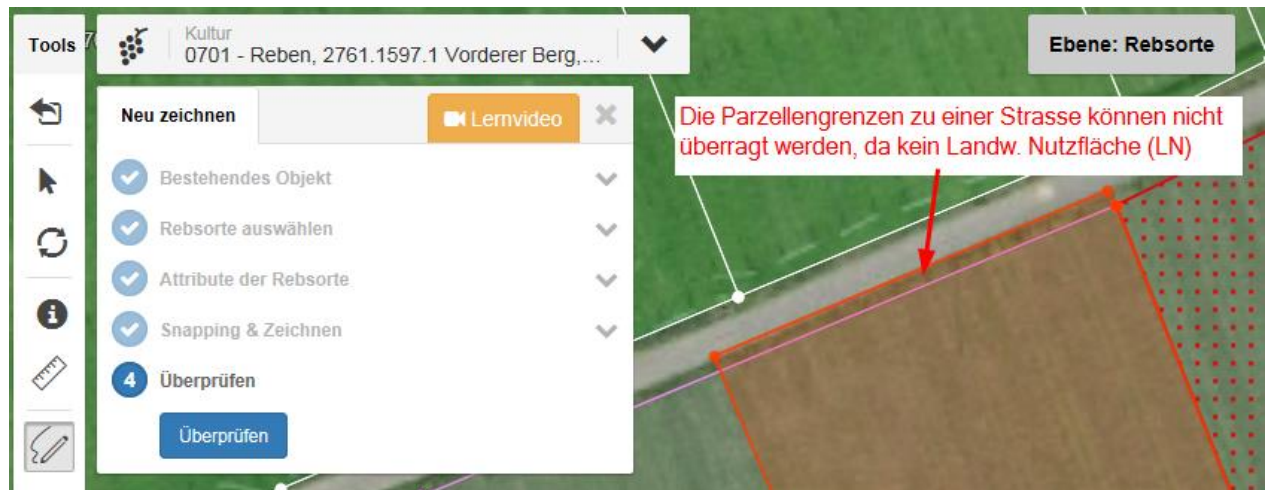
Tools

Kultur
0701 - Reben, 2761.1597.1 Vorderer Berg,...

Ebene: Rebsorte

Neu zeichnen

Lernvideo

Bestehendes Objekt

Rebsorte auswählen

Attribute der Rebsorte

Snapping & Zeichnen

4 Überprüfen

Überprüfen

Die Parzellengrenzen zu einer Strasse können nicht überragt werden, da kein Landw. Nutzfläche (LN)